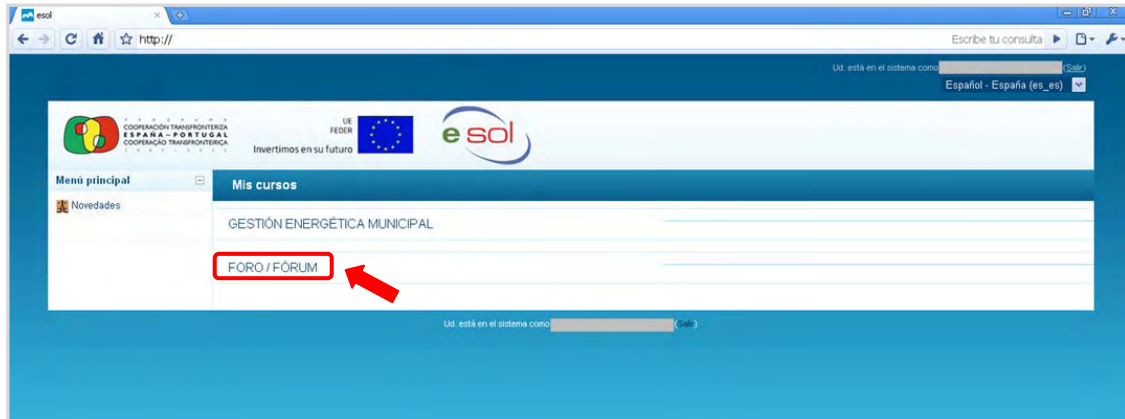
esol
http://
Escribe tu consulta

Ud. está en el sistema como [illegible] (Salir)
Español - España (es_es)

COOPERACIÓN TRANSFRONTERIZA
ESPAÑA – PORTUGAL
COOPERAÇÃO TRANSFRONTEIRIÇA

UE
FEDER
Invertimos en su futuro

e sol

Menú principal
Novedades

Mis cursos
GESTIÓN ENERGÉTICA MUNICIPAL
FORO / FÓRUM

Ud. está en el sistema como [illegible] (Salir)